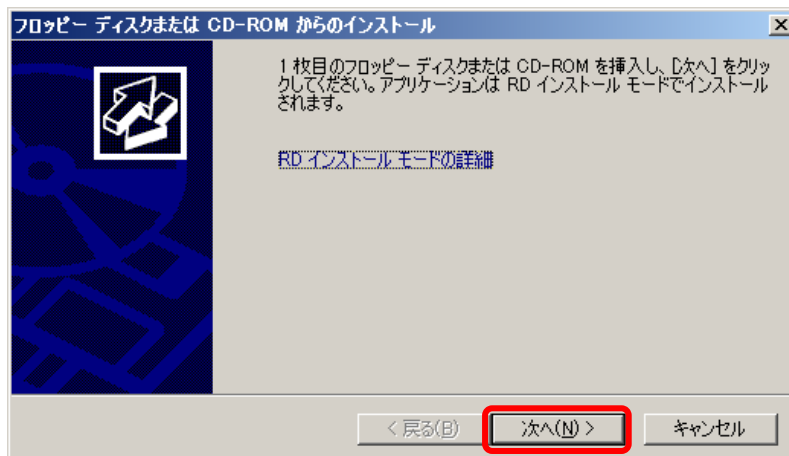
フロッピー ディスクまたは CD-ROM からのインストール

1 枚目のフロッピー ディスクまたは CD-ROM を挿入し、[次へ] をクリックしてください。アプリケーションは RD インストール モードでインストールされます。

RD インストール モードの詳細

< 戻る(B)

次へ(N) >

キャンセル